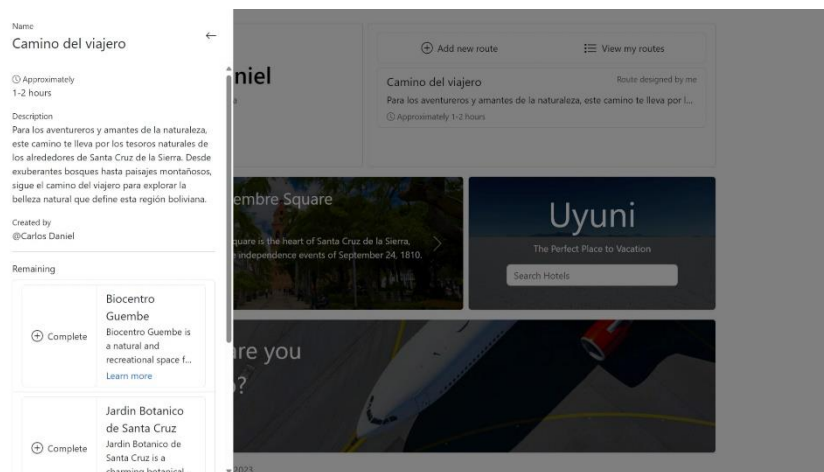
Name
Camino del viajero
←

Approximately
1-2 hours

Description
Para los aventureros y amantes de la naturaleza, este camino te lleva por los tesoros naturales de los alrededores de Santa Cruz de la Sierra. Desde exuberantes bosques hasta paisajes montañosos, sigue el camino del viajero para explorar la belleza natural que define esta región boliviana.

Created by
@Carlos Daniel

Remaining

Complete
Biocentro Guembe
Biocentro Guembe is a natural and recreational space f...
Learn more

Complete
Jardin Botanico de Santa Cruz
Jardin Botanico de Santa Cruz is a charming botanical

niel

Add new route
View my routes

Camino del viajero
Route designed by me
Para los aventureros y amantes de la naturaleza, este camino te lleva por l...
Approximately 1-2 hours

embre Square
quare is the heart of Santa Cruz de la Sierra, independence events of September 24, 1810.

Uyuni
The Perfect Place to Vacation
Search Hotels

re you
?

2023